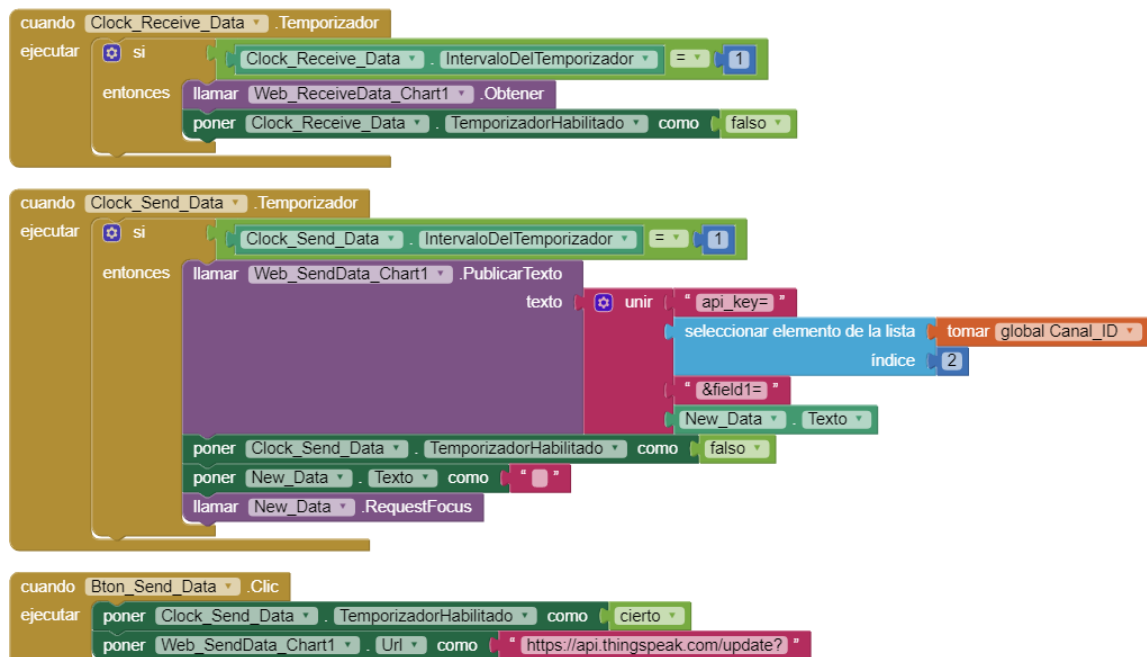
cuando Clock_Receive_Data .Temporizador
ejecutar si Clock_Receive_Data . IntervaloDelTemporizador = 1
entonces llamar Web_ReceiveData_Chart1 .Obtener
poner Clock_Receive_Data . TemporizadorHabilitado como falso

cuando Clock_Send_Data .Temporizador
ejecutar si Clock_Send_Data . IntervaloDelTemporizador = 1
entonces llamar Web_SendData_Chart1 .PublicarTexto
texto unir " api_key= "
seleccionar elemento de la lista tomar global Canal_ID
índice 2
" &field1= "
New_Data . Texto
poner Clock_Send_Data . TemporizadorHabilitado como falso
poner New_Data . Texto como " "
llamar New_Data .RequestFocus

cuando Bton_Send_Data .Clic
ejecutar poner Clock_Send_Data . TemporizadorHabilitado como cierto
poner Web_SendData_Chart1 . Url como " https://api.thingspeak.com/update? "